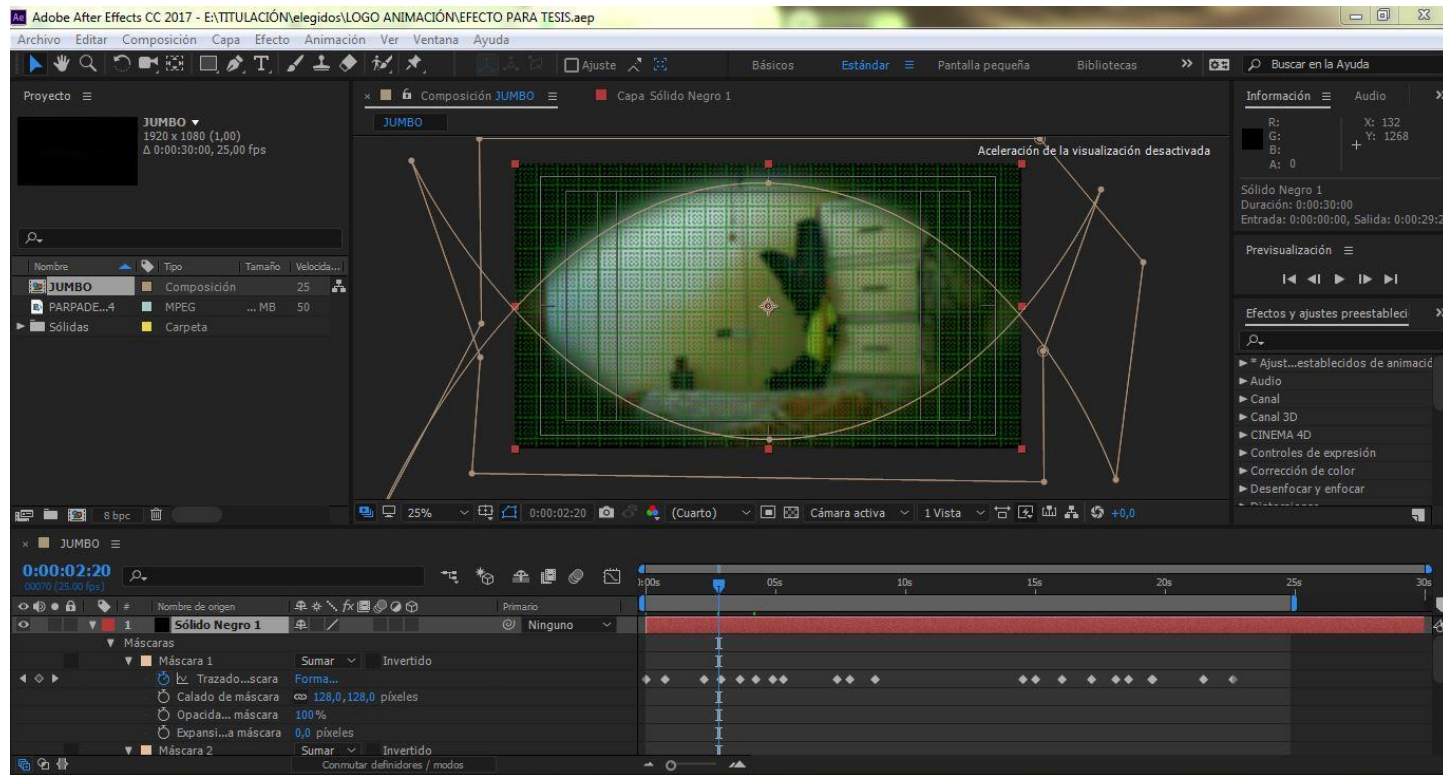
Adobe After Effects CC 2017 - E:\TITULACIÓN\elegidos\LOGO ANIMACIÓN\EFECTO PARA TESIS.aep

Archivo Editar Composición Capa Efecto Animación Ver Ventana Ayuda

Ajuste Básicos Estándar Pantalla pequeña Bibliotecas Buscar en la Ayuda

Proyecto

JUMBO ▼
1920 x 1080 (1,00)
Δ 0:00:30:00, 25,00 fps

| Nombre | Tipo | Tamaño | Velocida... |
|---|---|---|---|
| JUMBO | Composición | | 25 |
| PARPADE...4 | MPEG | ... MB | 50 |
| Sólidas | Carpeta | | |

8 bpc

Composición JUMBO Capa Sólido Negro 1

JUMBO

Aceleración de la visualización desactivada

25% 0:00:02:20 (Cuarto) Cámara activa 1 Vista +0,0

Información Audio

R:
G:
B:
A: 0

X: 132
Y: 1268

Sólido Negro 1
Duración: 0:00:30:00
Entrada: 0:00:00:00, Salida: 0:00:29:2

Previsualización

Efectos y ajustes preestableci

► * Ajust...establecidos de animació
► Audio
► Canal
► Canal 3D
► CINEMA 4D
► Controles de expresión
► Corrección de color
► Desenfocar y enfocar

JUMBO

0:00:02:20
00070 (25.00 fps)

Nombre de origen Primario

0s 05s 10s 15s 20s 25s 30s

1 Sólido Negro 1 Ninguno
Máscaras
Máscara 1 Sumar Invertido
Trazado...scara Forma...
Calado de máscara 128,0,128,0 píxeles
Opacida... máscara 100%
Expansi...a máscara 0,0 píxeles
Máscara 2 Sumar Invertido

Conmutar definidores / modos